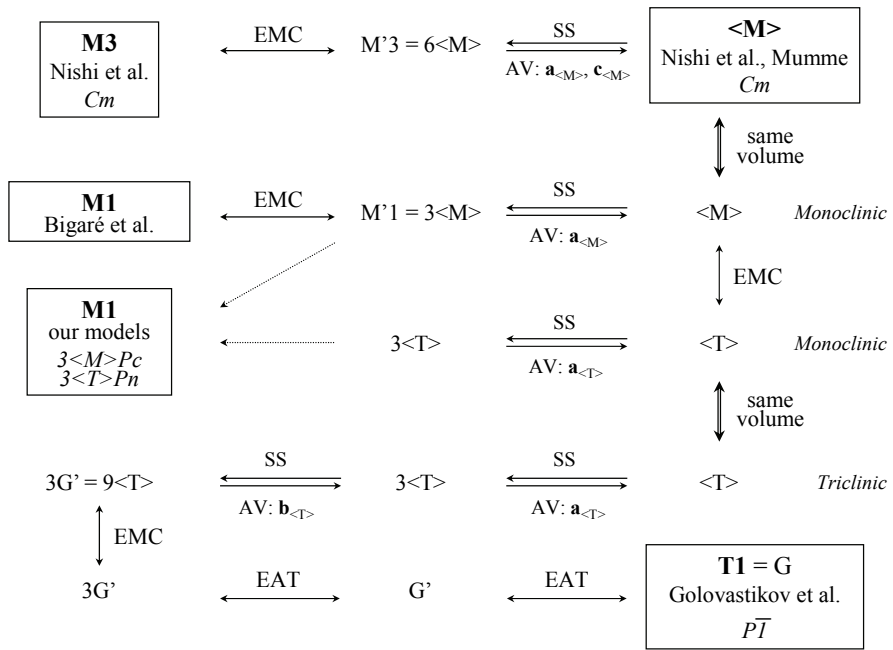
**M3**
Nishi et al.
*Cm*

EMC

M'3 = 6<M>

SS

AV: $\mathbf{a}_{<M>}$, $\mathbf{c}_{<M>}$

**<M>**
Nishi et al., Mumme
*Cm*

same volume

**M1**
Bigaré et al.

EMC

M'1 = 3<M>

SS

AV: $\mathbf{a}_{<M>}$

<M>

*Monoclinic*

EMC

**M1**
our models
*3<M>Pc*
*3<T>Pn*

3<T>

SS

AV: $\mathbf{a}_{<T>}$

<T>

*Monoclinic*

same volume

3G' = 9<T>

SS

AV: $\mathbf{b}_{<T>}$

3<T>

SS

AV: $\mathbf{a}_{<T>}$

<T>

*Triclinic*

EMC

3G'

EAT

G'

EAT

**T1** = G
Golovastikov et al.
$P\bar{1}$